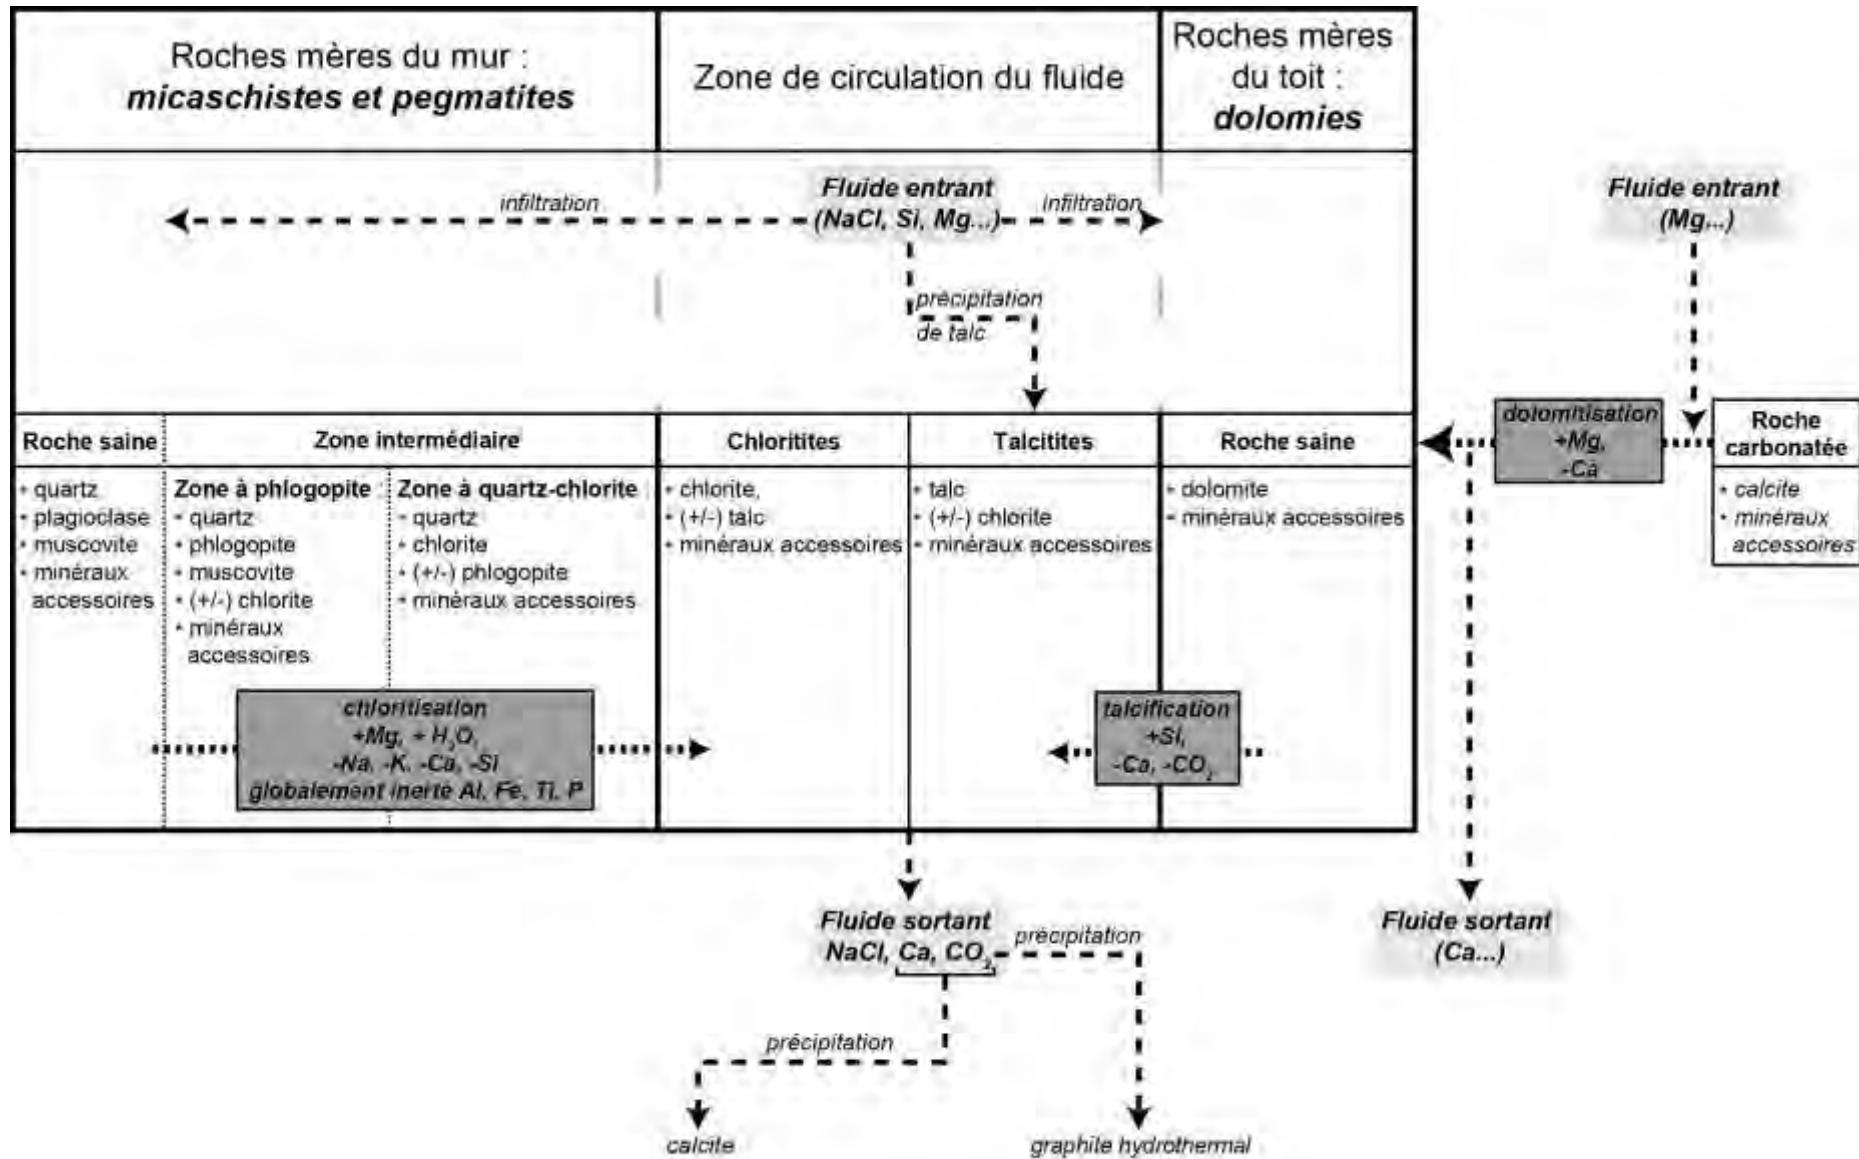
Roches mères du mur : **micaschistes et pegmatites**

Zone de circulation du fluide

Roches mères du toit : **dolomies**

infiltration

Fluide entrant (NaCl, Si, Mg...)

infiltration

précipitation de talc

Fluide entrant (Mg...)

| Roche saine | Zone intermédiaire | | Chloritites | Talcitites | Roche saine |
|---|---|---|---|---|---|
| • quartz • plagioclase • muscovite • minéraux accessoires | Zone à phlogopite • quartz • phlogopite • muscovite • (+/-) chlorite • minéraux accessoires | Zone à quartz-chlorite • quartz • chlorite • (+/-) phlogopite • minéraux accessoires | • chlorite, • (+/-) talc • minéraux accessoires | • talc • (+/-) chlorite • minéraux accessoires | • dolomite • minéraux accessoires |

dolomitisation +Mg, -Ca

Roche carbonatée
• calcite
• minéraux accessoires

chloritisation
+Mg, + $H_2O$,
-Na, -K, -Ca, -Si
globalement inerte Al, Fe, Ti, P

talcification
+Si,
-Ca, -$CO_2$

Fluide sortant
NaCl, Ca, $CO_2$

précipitation

Fluide sortant (Ca...)

précipitation

calcite

graphite hydrothermal